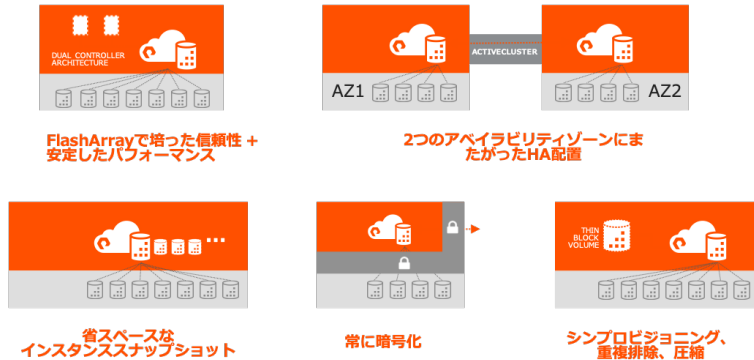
DUAL CONTROLLER ARCHITECTURE

FlashArrayで培った信頼性 + 安定したパフォーマンス

AZ1

ACTIVECLUSTER

AZ2

2つのアベイラビリティゾーンにまたがったHA配置

省スペースな インスタンススナップショット

常に暗号化

THIN BLOCK VOLUME

シンプロビジョニング、重複排除、圧縮